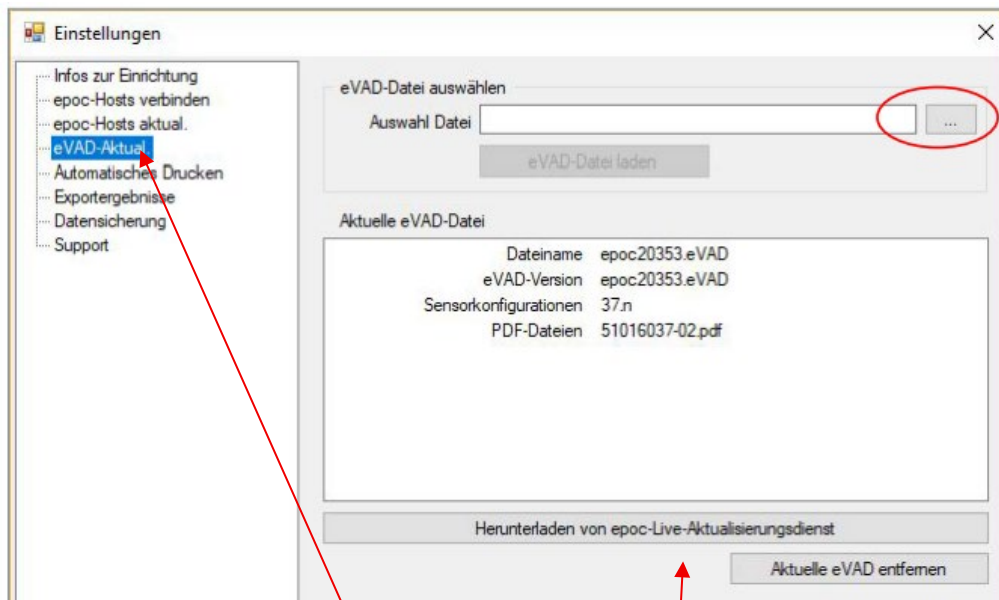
Einstellungen

Infos zur Einrichtung
epoc-Hosts verbinden
epoc-Hosts aktual.
eVAD-Aktual.
Automatisches Drucken
Exportergebnisse
Datensicherung
Support

eVAD-Datei auswählen
Auswahl Datei
...
eVAD-Datei laden

Aktuelle eVAD-Datei
| | |
|---|---|
| Dateiname | epoc20353.eVAD |
| eVAD-Version | epoc20353.eVAD |
| Sensorkonfigurationen | 37.n |
| PDF-Dateien | 51016037-02.pdf |

Herunterladen von epoc-Live-Aktualisierungsdienst
Aktuelle eVAD entfernen